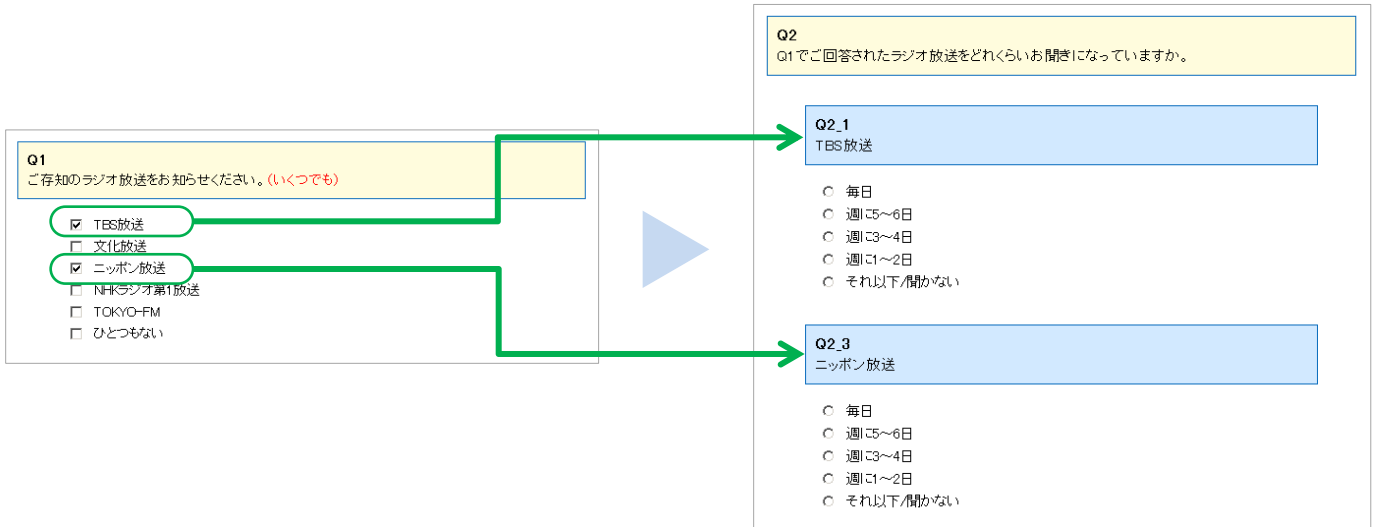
Q1
ご存知のラジオ放送をお知らせください。(いくつでも)

☑ TBS放送
☐ 文化放送
☑ ニッポン放送
☐ NHKラジオ第1放送
☐ TOKYO-FM
☐ ひとつもない

Q2
Q1でご回答されたラジオ放送をどれくらいお聞きになっていますか。

Q2_1
TBS放送

○ 毎日
○ 週に5～6日
○ 週に3～4日
○ 週に1～2日
○ それ以下/聞かない

Q2_3
ニッポン放送

○ 毎日
○ 週に5～6日
○ 週に3～4日
○ 週に1～2日
○ それ以下/聞かない